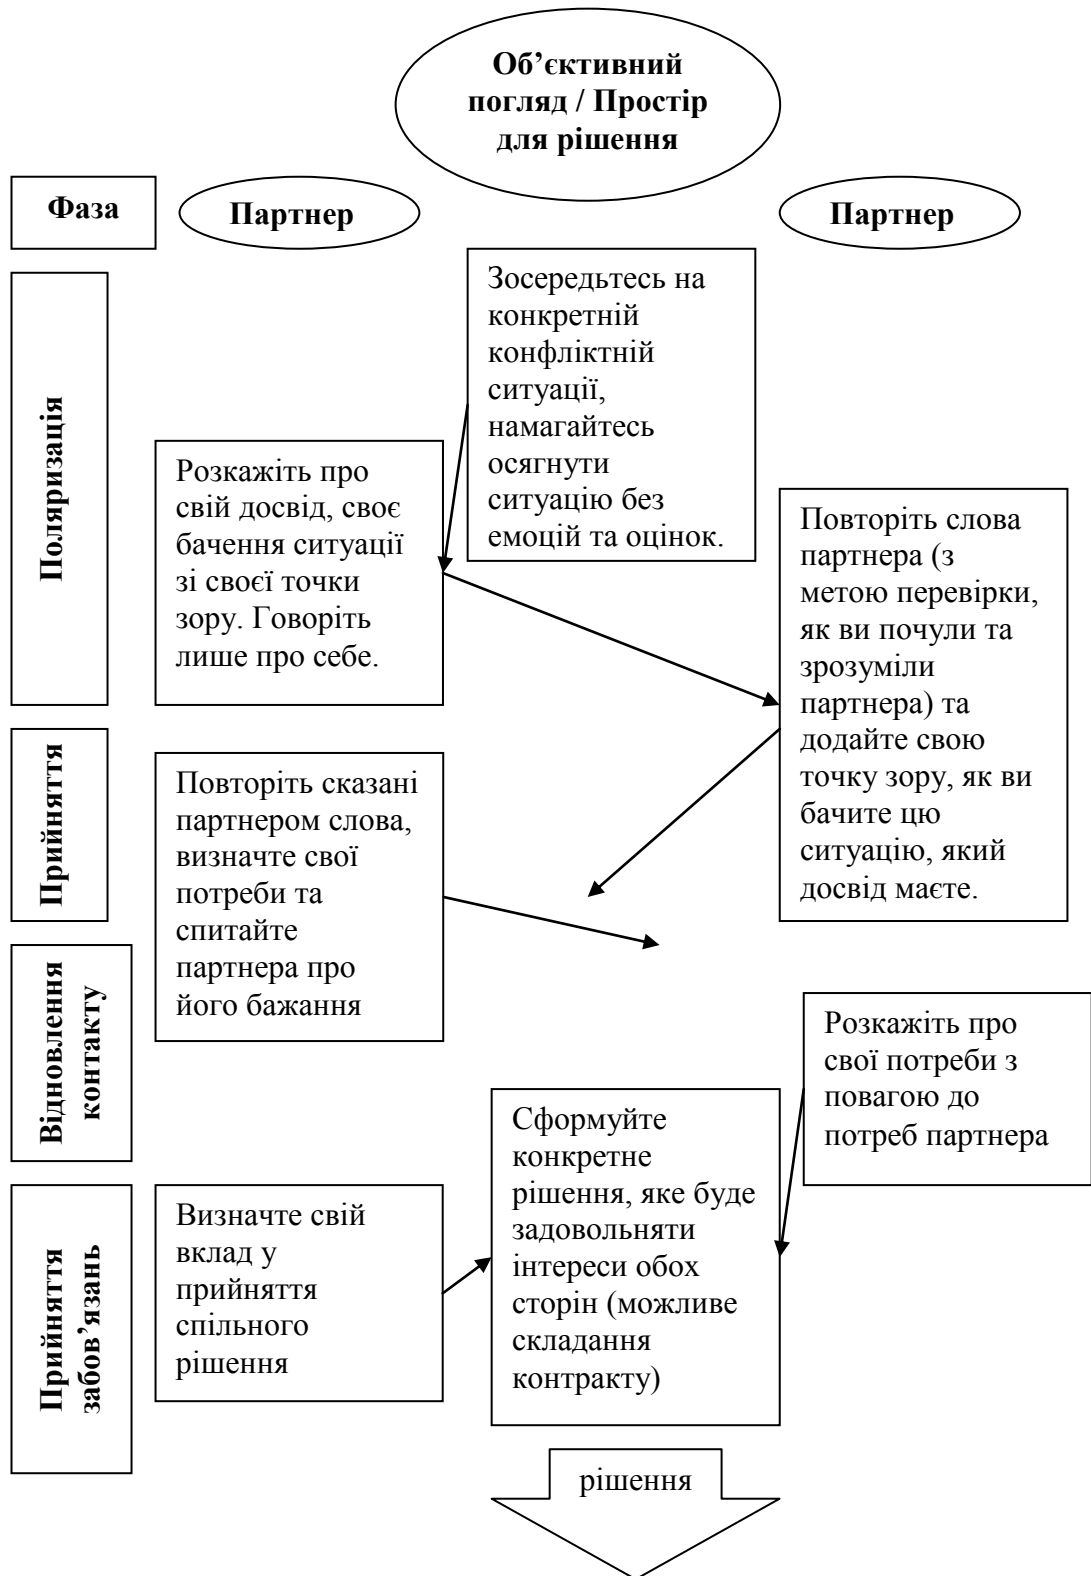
Об'єктивний погляд / Простір для рішення

Фаза

Партнер

Партнер

Поляризація

Зосередьтесь на конкретній конфліктній ситуації, намагайтесь осягнути ситуацію без емоцій та оцінок.

Розкажіть про свій досвід, своє бачення ситуації зі своєї точки зору. Говоріть лише про себе.

Повторіть слова партнера (з метою перевірки, як ви почули та зрозуміли партнера) та додайте свою точку зору, як ви бачите цю ситуацію, який досвід маєте.

Прийняття

Повторіть сказані партнером слова, визначте свої потреби та спитайте партнера про його бажання

Відновлення контакту

Розкажіть про свої потреби з повагою до потреб партнера

Сформуйте конкретне рішення, яке буде задовольняти інтереси обох сторін (можливе складання контракту)

Прийняття забов'язань

Визначте свій вклад у прийняття спільного рішення

рішення